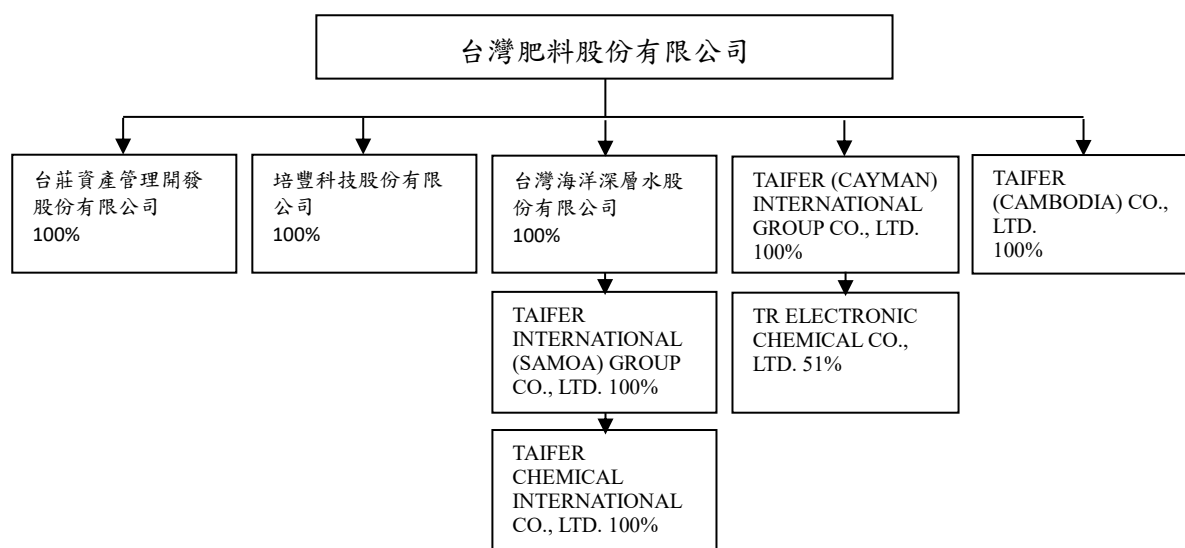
台灣肥料股份有限公司

台莊資產管理開發股份有限公司
100%

培豐科技股份有限公司
100%

台灣海洋深層水股份有限公司
100%

TAIFER INTERNATIONAL (SAMOA) GROUP CO., LTD. 100%

TAIFER CHEMICAL INTERNATIONAL CO., LTD. 100%

TAIFER (CAYMAN) INTERNATIONAL GROUP CO., LTD. 100%

TR ELECTRONIC CHEMICAL CO., LTD. 51%

TAIFER (CAMBODIA) CO., LTD.
100%